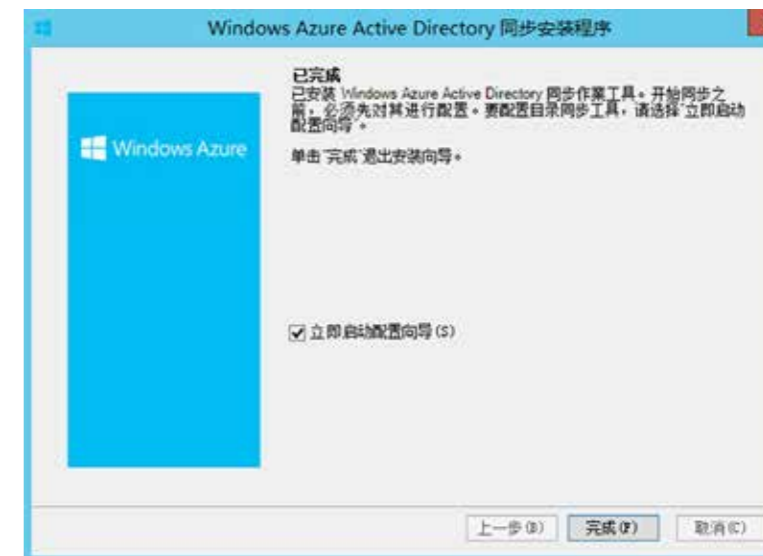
Windows Azure Active Directory 同步安装程序

Windows Azure

已完成
已安装 Windows Azure Active Directory 同步作業工具。开始同步之前，必须先对其进行配置。要配置目录同步工具，请选择"立即启动配置向导"。

单击"完成"退出安装向导。

☑ 立即启动配置向导(S)

上一步(B) 完成(F) 取消(C)